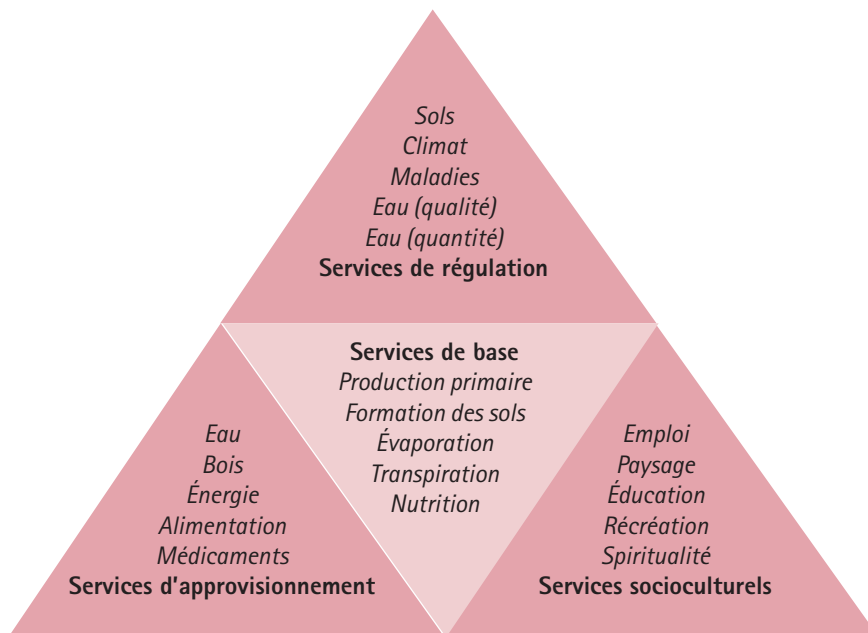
Sols
Climat
Maladies
Eau (qualité)
Eau (quantité)
Services de régulation

Services de base
Production primaire
Formation des sols
Évaporation
Transpiration
Nutrition

Eau
Bois
Énergie
Alimentation
Médicaments
Services d'approvisionnement

Emploi
Paysage
Éducation
Récréation
Spiritualité
Services socioculturels